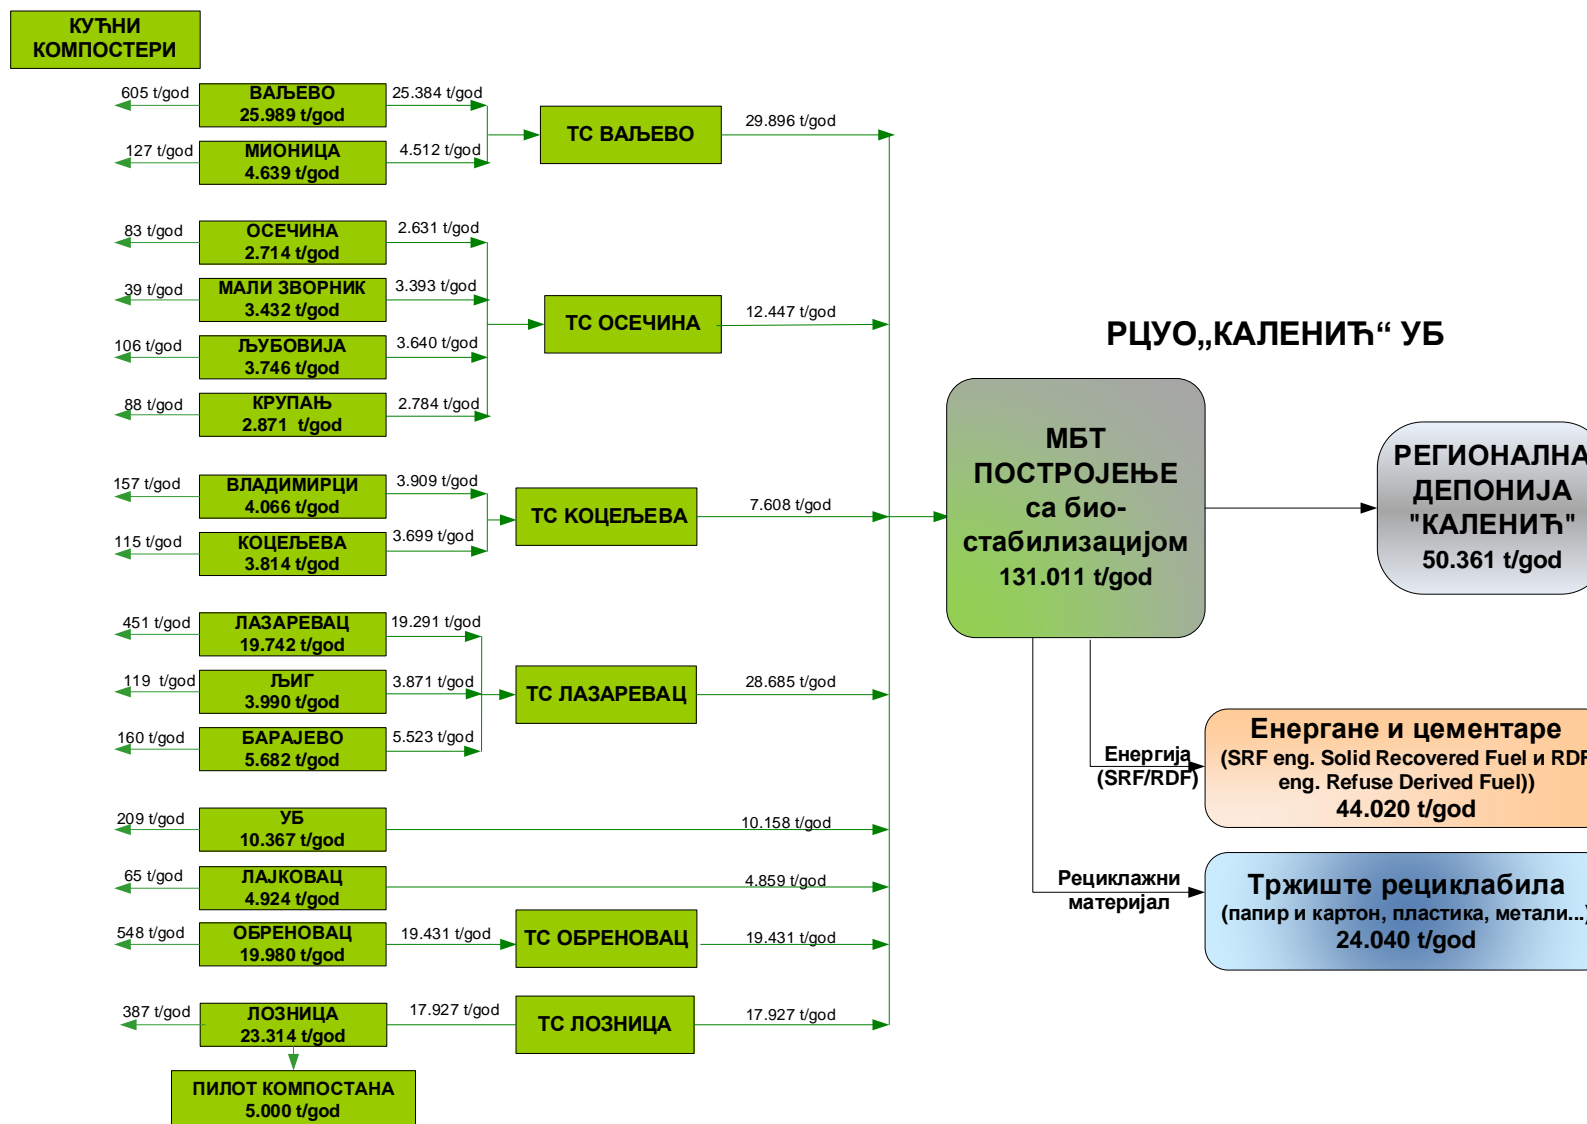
КУЋНИ КОМПОСТЕРИ

605 t/god
ВАЉЕВО
25.989 t/god
25.384 t/god

127 t/god
МИОНИЦА
4.639 t/god
4.512 t/god

ТС ВАЉЕВО
29.896 t/god

83 t/god
ОСЕЧИНА
2.714 t/god
2.631 t/god

39 t/god
МАЛИ ЗВОРНИК
3.432 t/god
3.393 t/god

106 t/god
ЉУБОВИЈА
3.746 t/god
3.640 t/god

88 t/god
КРУПАЊ
2.871 t/god
2.784 t/god

ТС ОСЕЧИНА
12.447 t/god

РЦУО„КАЛЕНИЋ“ УБ

157 t/god
ВЛАДИМИРЦИ
4.066 t/god
3.909 t/god

115 t/god
КОЦЕЉЕВА
3.814 t/god
3.699 t/god

ТС КОЦЕЉЕВА
7.608 t/god

МБТ ПОСТРОЈЕЊЕ са био-стабилизацијом
131.011 t/god

РЕГИОНАЛНА ДЕПОНИЈА "КАЛЕНИЋ"
50.361 t/god

451 t/god
ЛАЗАРЕВАЦ
19.742 t/god
19.291 t/god

119 t/god
ЉИГ
3.990 t/god
3.871 t/god

160 t/god
БАРАЈЕВО
5.682 t/god
5.523 t/god

ТС ЛАЗАРЕВАЦ
28.685 t/god

Енергија (SRF/RDF)

Енергане и цементаре
(SRF eng. Solid Recovered Fuel и RDF eng. Refuse Derived Fuel))
44.020 t/god

209 t/god
УБ
10.367 t/god
10.158 t/god

65 t/god
ЛАЈКОВАЦ
4.924 t/god
4.859 t/god

Рециклажни материјал

Тржиште рециклабила
(папир и картон, пластика, метали...)
24.040 t/god

548 t/god
ОБРЕНОВАЦ
19.980 t/god
19.431 t/god
ТС ОБРЕНОВАЦ
19.431 t/god

387 t/god
ЛОЗНИЦА
23.314 t/god
17.927 t/god
ТС ЛОЗНИЦА
17.927 t/god

ПИЛОТ КОМПОСТАНА
5.000 t/god